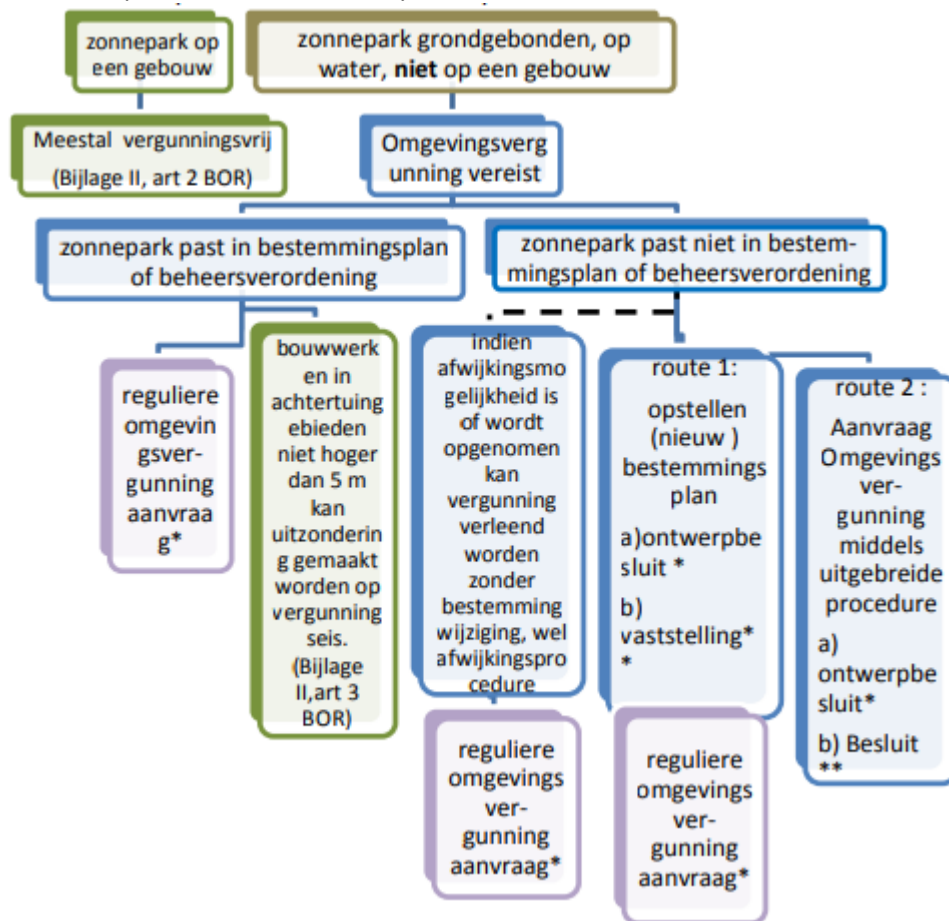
zonnepark op een gebouw

zonnepark grondgebonden, op water, **niet** op een gebouw

Meestal vergunningsvrij (Bijlage II, art 2 BOR)

Omgevingsvergunning vereist

zonnepark past in bestemmingsplan of beheersverordening

zonnepark past niet in bestemmingsplan of beheersverordening

reguliere omgevingsvergunning aanvraag*

bouwwerken in achtertuigebieden niet hoger dan 5 m kan uitzondering gemaakt worden op vergunningseis. (Bijlage II,art 3 BOR)

indien afwijkingsmogelijkheid is of wordt opgenomen kan vergunning verleend worden zonder bestemming wijziging, wel afwijkingsprocedure

route 1: opstellen (nieuw ) bestemmingsplan

a)ontwerpbesluit *

b) vaststelling**

route 2 : Aanvraag Omgevingsvergunning middels uitgebreide procedure

a) ontwerpbesluit*

b) Besluit **

reguliere omgevingsvergunning aanvraag*

reguliere omgevingsvergunning aanvraag*